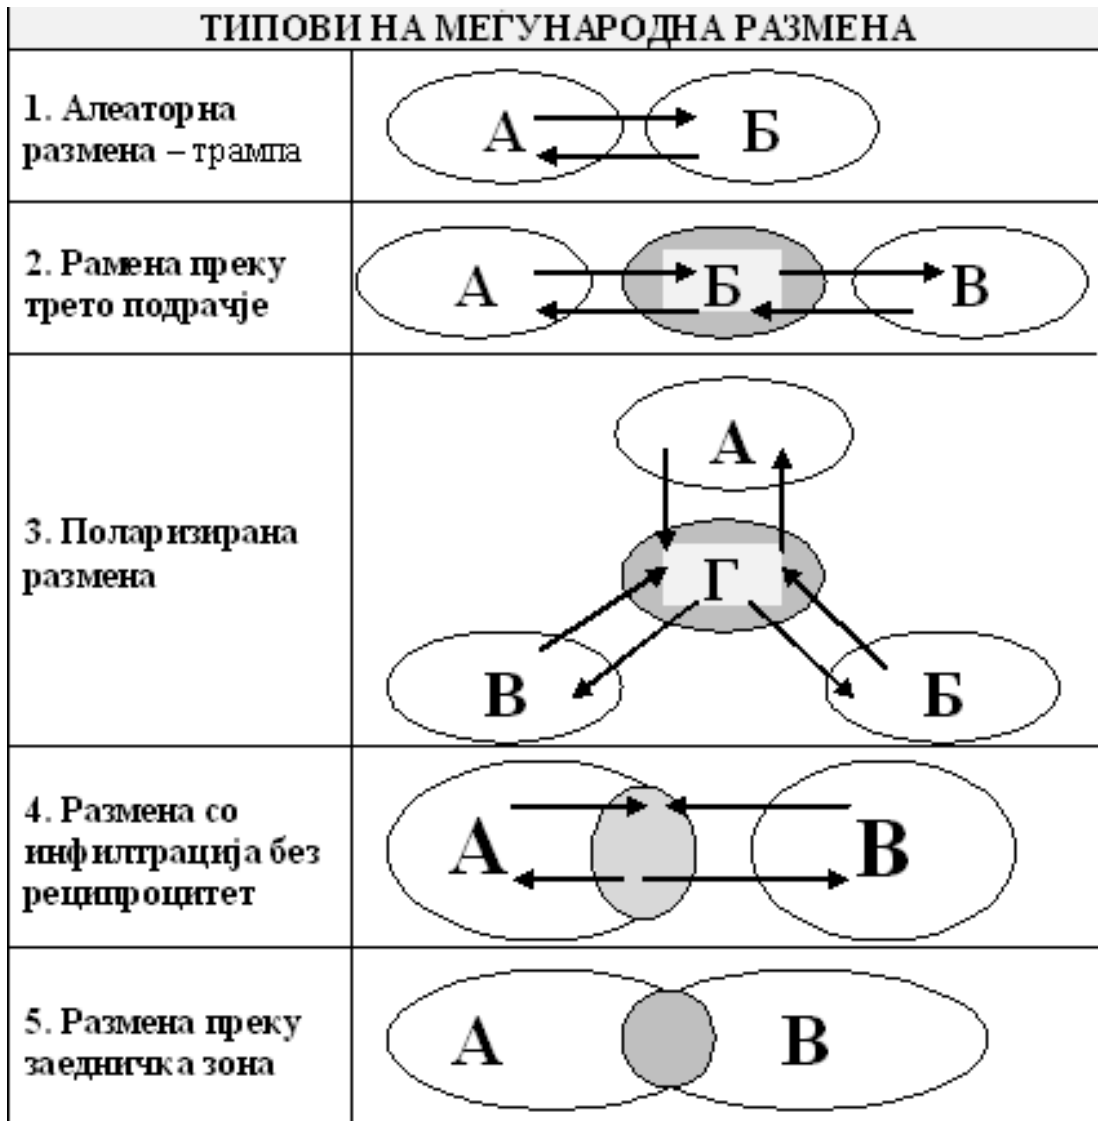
ТИПОВИ НА МЕЃУНАРОДНА РАЗМЕНА

| | |
|---|---|
| 1. Алеаторна размена – трампа | А Б |
| 2. Рамена преку трето подрачје | А Б В |
| 3. Поларизирана размена | А Г В Б |
| 4. Размена со инфилтрација без реципроцитет | А В |
| 5. Размена преку заедничка зона | А В |